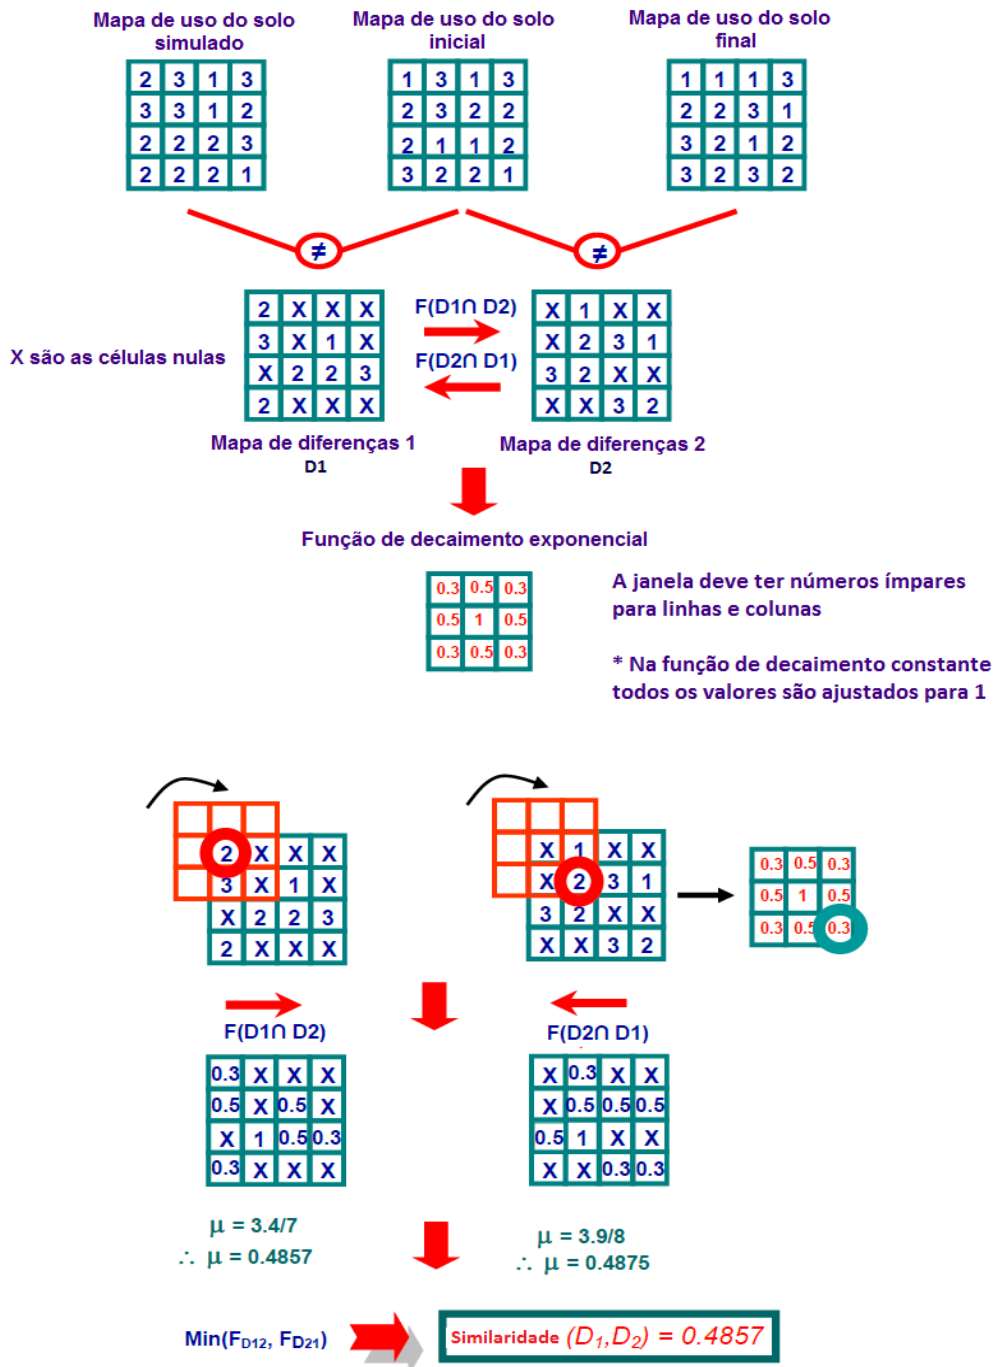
Mapa de uso do solo simulado

| 2 | 3 | 1 | 3 |
|---|---|---|---|
| 3 | 3 | 1 | 2 |
| 2 | 2 | 2 | 3 |
| 2 | 2 | 2 | 1 |

Mapa de uso do solo inicial

| 1 | 3 | 1 | 3 |
|---|---|---|---|
| 2 | 3 | 2 | 2 |
| 2 | 1 | 1 | 2 |
| 3 | 2 | 2 | 1 |

Mapa de uso do solo final

| 1 | 1 | 1 | 3 |
|---|---|---|---|
| 2 | 2 | 3 | 1 |
| 3 | 2 | 1 | 2 |
| 3 | 2 | 3 | 2 |

≠ ≠

X são as células nulas

| 2 | X | X | X |
|---|---|---|---|
| 3 | X | 1 | X |
| X | 2 | 2 | 3 |
| 2 | X | X | X |

F(D1∩ D2)
F(D2∩ D1)

| X | 1 | X | X |
|---|---|---|---|
| X | 2 | 3 | 1 |
| 3 | 2 | X | X |
| X | X | 3 | 2 |

Mapa de diferenças 1
D1

Mapa de diferenças 2
D2

Função de decaimento exponencial

| 0.3 | 0.5 | 0.3 |
|---|---|---|
| 0.5 | 1 | 0.5 |
| 0.3 | 0.5 | 0.3 |

A janela deve ter números ímpares para linhas e colunas

* Na função de decaimento constante todos os valores são ajustados para 1

| 2 | X | X | X |
|---|---|---|---|
| 3 | X | 1 | X |
| X | 2 | 2 | 3 |
| 2 | X | X | X |

| X | 1 | X | X |
|---|---|---|---|
| X | 2 | 3 | 1 |
| 3 | 2 | X | X |
| X | X | 3 | 2 |

| 0.3 | 0.5 | 0.3 |
|---|---|---|
| 0.5 | 1 | 0.5 |
| 0.3 | 0.5 | 0.3 |

F(D1∩ D2)

| 0.3 | X | X | X |
|---|---|---|---|
| 0.5 | X | 0.5 | X |
| X | 1 | 0.5 | 0.3 |
| 0.3 | X | X | X |

F(D2∩ D1)

| X | 0.3 | X | X |
|---|---|---|---|
| X | 0.5 | 0.5 | 0.5 |
| 0.5 | 1 | X | X |
| X | X | 0.3 | 0.3 |

$\mu$ = 3.4/7
$\therefore$ $\mu$ = 0.4857

$\mu$ = 3.9/8
$\therefore$ $\mu$ = 0.4875

Min($F_{D12}$, $F_{D21}$)

Similaridade $(D_1,D_2)$ = 0.4857